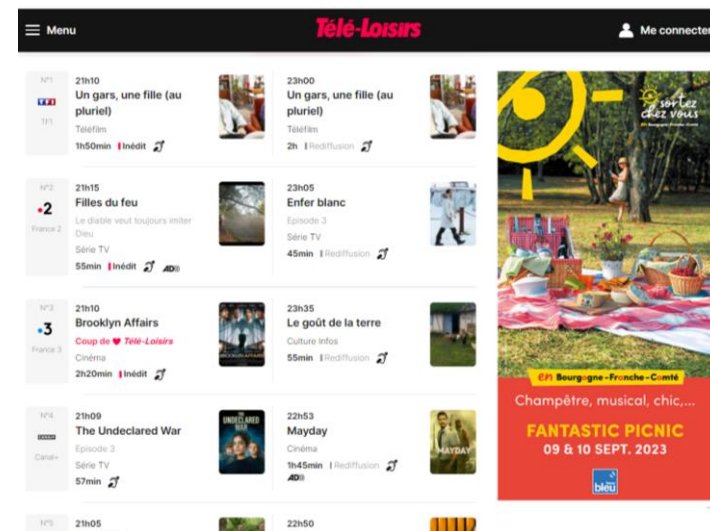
Menu

Télé-Loisirs

Me connecter

N°1
TF1
TF1

21h10
Un gars, une fille (au pluriel)
Téléfilm
1h50min | Inédit

23h00
Un gars, une fille (au pluriel)
Téléfilm
2h | Rediffusion

N°2
2
France 2

21h15
Filles du feu
Le diable veut toujours imiter Dieu
Série TV
55min | Inédit AD

23h05
Enfer blanc
Episode 3
Série TV
45min | Rediffusion

N°3
3
France 3

21h10
Brooklyn Affairs
Coup de ♥ Télé-Loisirs
Cinéma
2h20min | Inédit

23h35
Le goût de la terre
Culture Infos
55min | Rediffusion

N°4
CANAL+
Canal+

21h09
The Undeclared War
Episode 3
Série TV
57min

22h53
Mayday
Cinéma
1h45min | Rediffusion
AD

N°5
21h05

22h50

sortez chez vous
Bourgogne-Franche-Comté
Champêtre, musical, chic,...
FANTASTIC PICNIC
09 & 10 SEPT. 2023
bleu